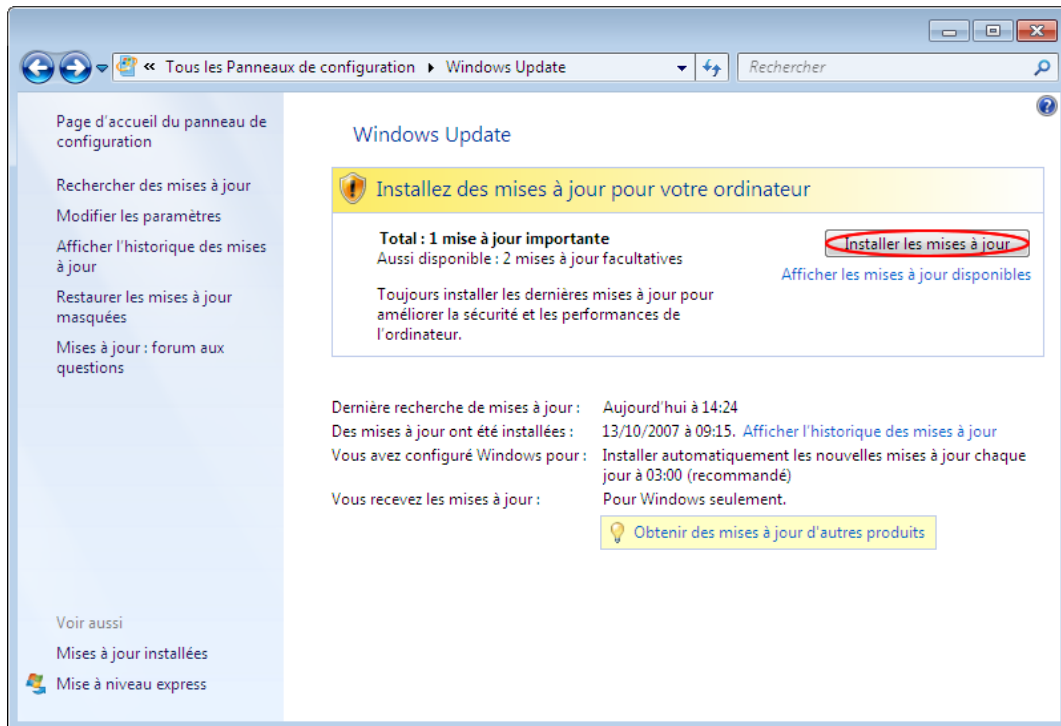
« Tous les Panneaux de configuration ▸ Windows Update

Rechercher

Page d'accueil du panneau de configuration

Rechercher des mises à jour

Modifier les paramètres

Afficher l'historique des mises à jour

Restaurer les mises à jour masquées

Mises à jour : forum aux questions

Voir aussi

Mises à jour installées

Mise à niveau express

Windows Update

Installez des mises à jour pour votre ordinateur

Total : 1 mise à jour importante
Aussi disponible : 2 mises à jour facultatives

Installer les mises à jour

Afficher les mises à jour disponibles

Toujours installer les dernières mises à jour pour améliorer la sécurité et les performances de l'ordinateur.

| | |
|---|---|
| Dernière recherche de mises à jour : | Aujourd'hui à 14:24 |
| Des mises à jour ont été installées : | 13/10/2007 à 09:15. Afficher l'historique des mises à jour |
| Vous avez configuré Windows pour : | Installer automatiquement les nouvelles mises à jour chaque jour à 03:00 (recommandé) |
| Vous recevez les mises à jour : | Pour Windows seulement. |

Obtenir des mises à jour d'autres produits